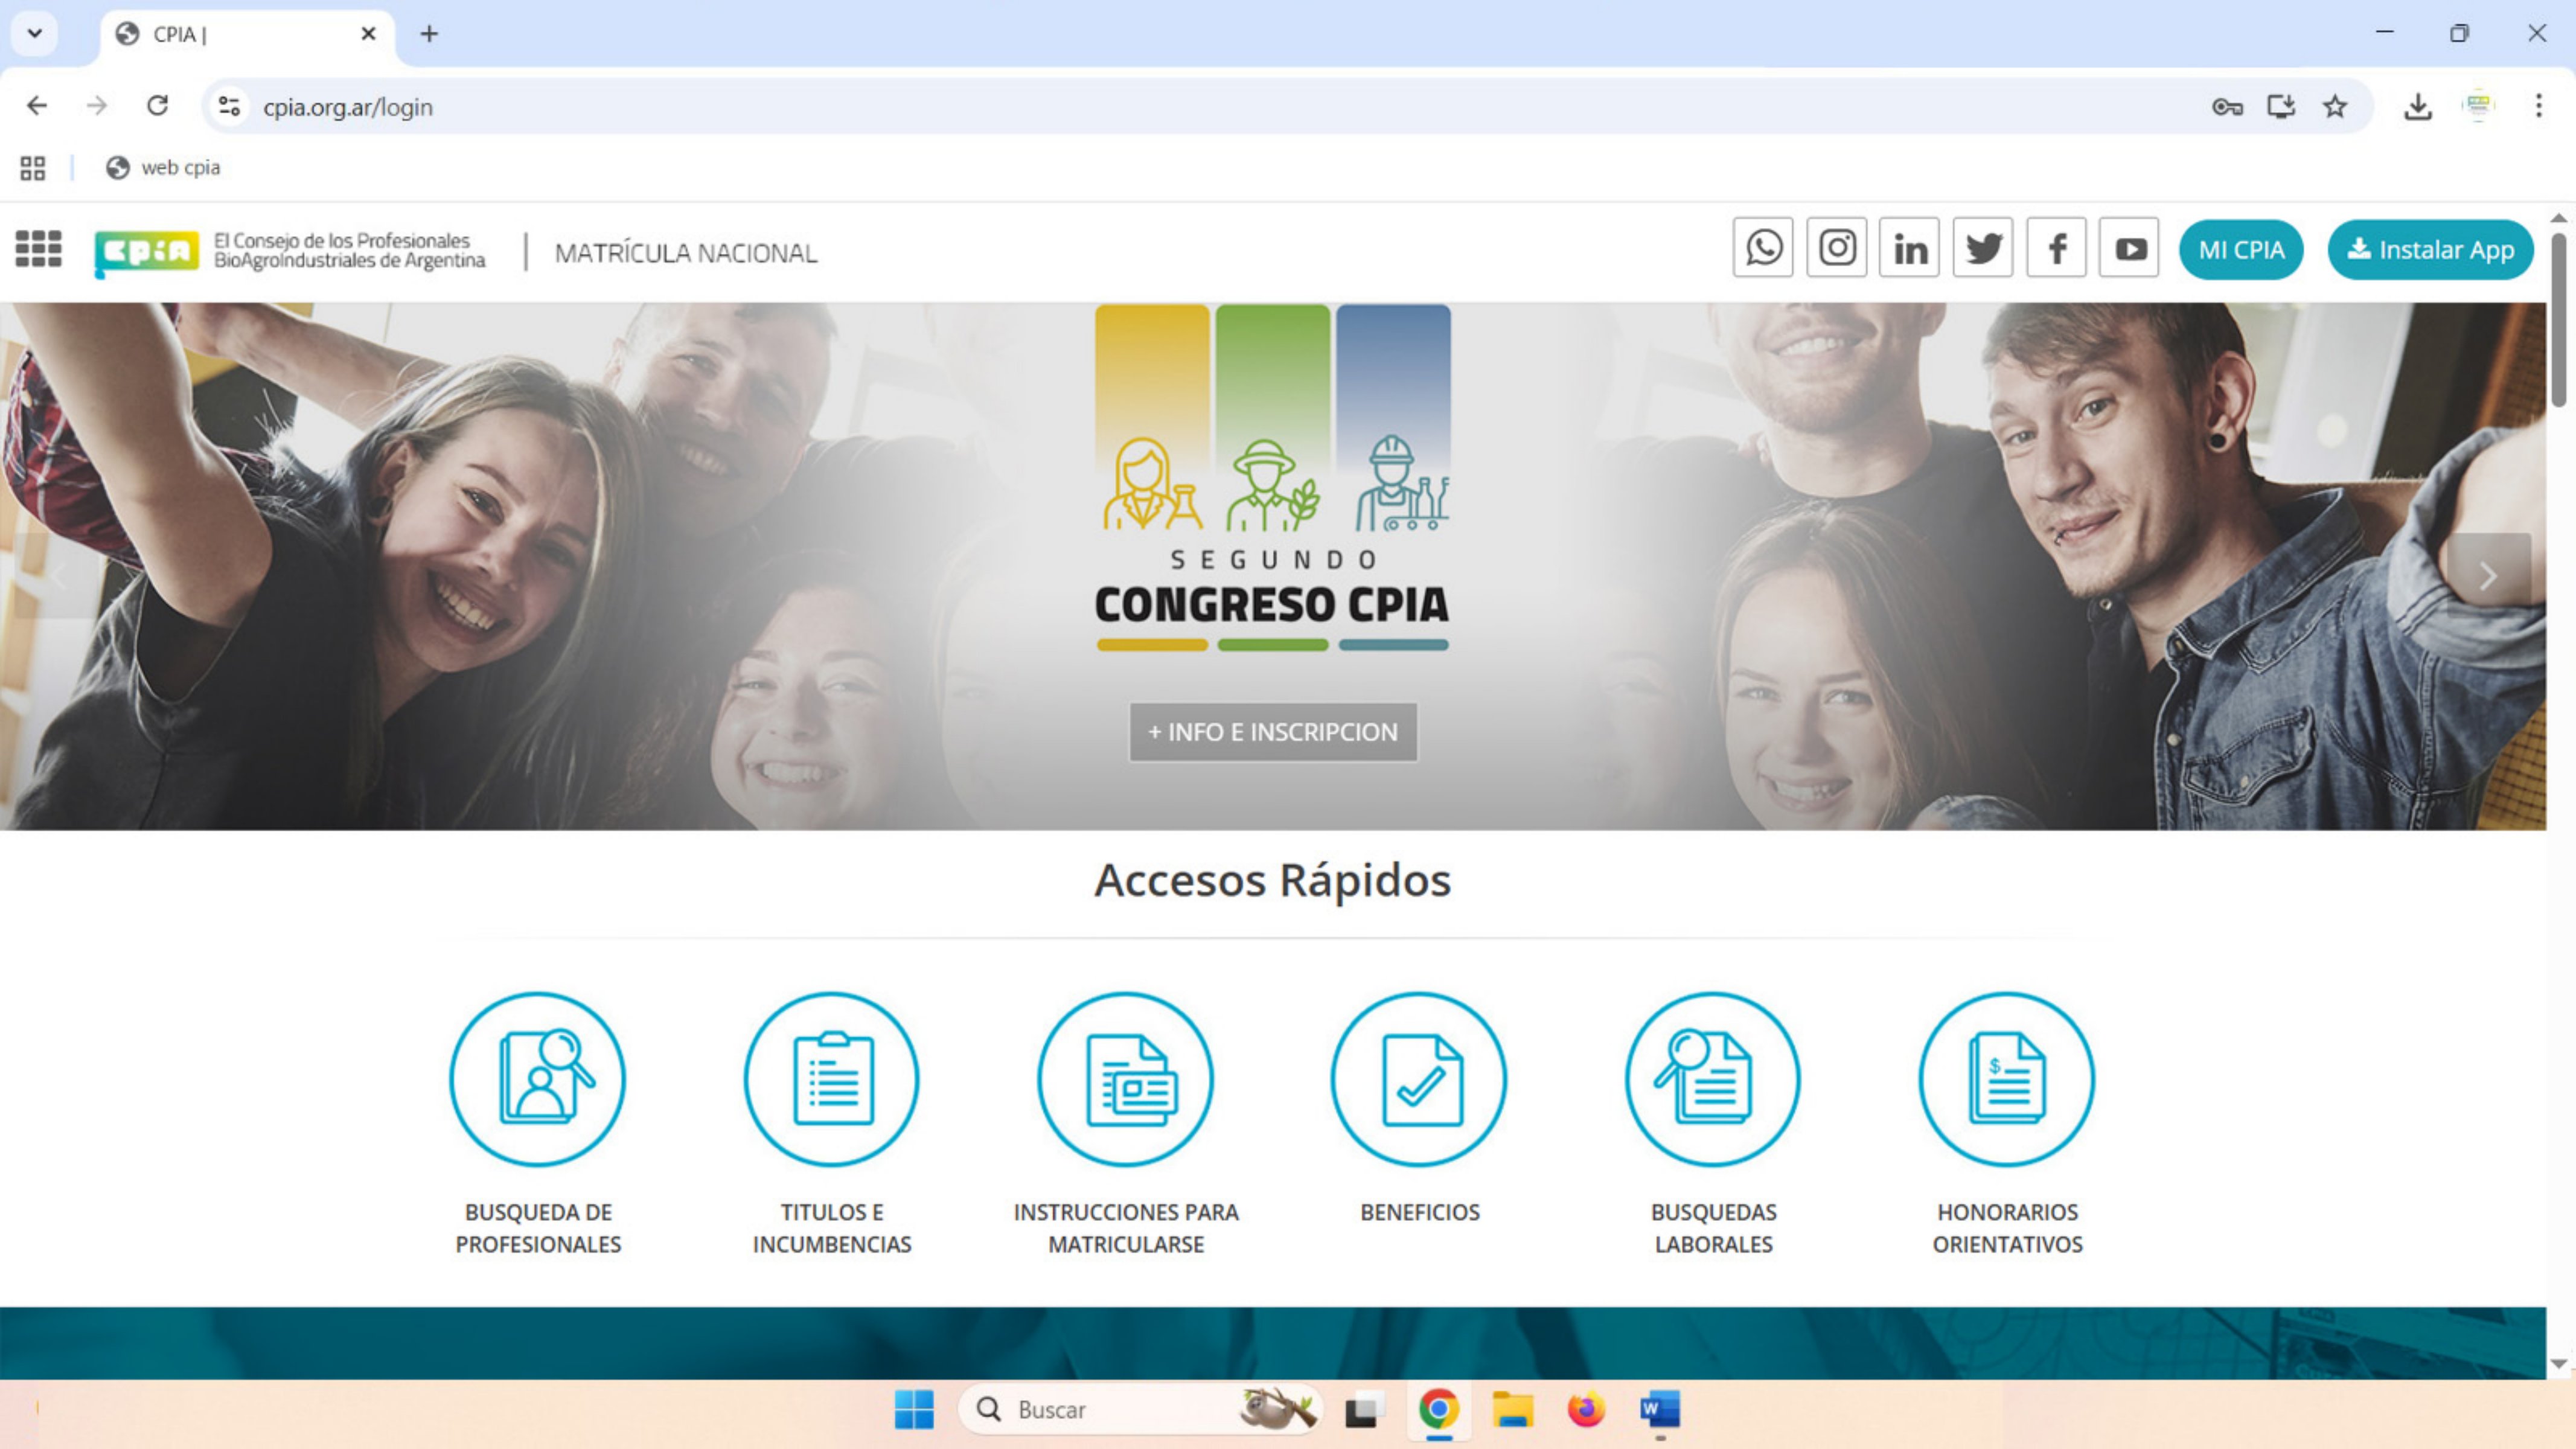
CPIA |

cpia.org.ar/login

web cpia

cpia El Consejo de los Profesionales BioAgroindustriales de Argentina | MATRÍCULA NACIONAL

MI CPIA

Instalar App

SEGUNDO
CONGRESO CPIA

+ INFO E INSCRIPCION

Accesos Rápidos

BUSQUEDA DE PROFESIONALES

TITULOS E INCUMBENCIAS

INSTRUCCIONES PARA MATRICULARSE

BENEFICIOS

BUSQUEDAS LABORALES

HONORARIOS ORIENTATIVOS

Buscar